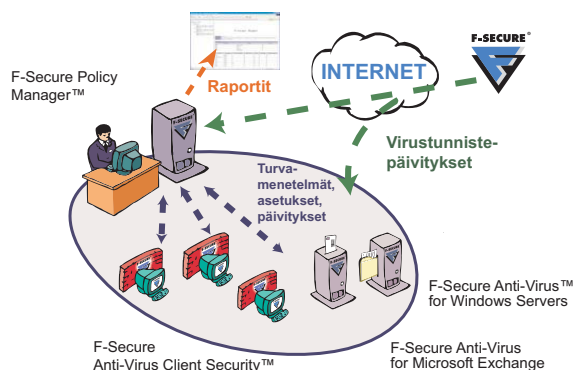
F-SECURE®

INTERNET

F-Secure Policy Manager™

Raportit

Virustunnistepäivitykset

Turvamenetelmät, asetukset, päivitykset

F-Secure Anti-Virus™ for Windows Servers

F-Secure Anti-Virus Client Security™

F-Secure Anti-Virus for Microsoft Exchange